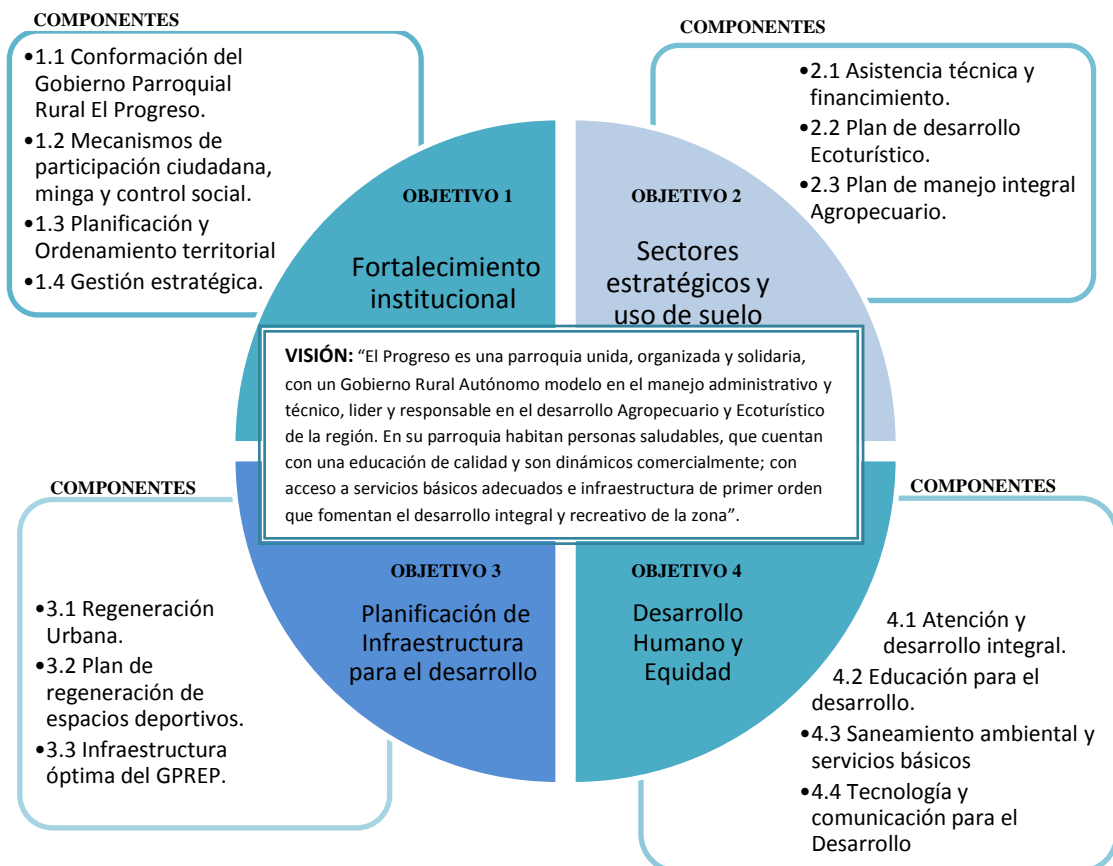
COMPONENTES

•1.1 Conformación del Gobierno Parroquial Rural El Progreso.
•1.2 Mecanismos de participación ciudadana, minga y control social.
•1.3 Planificación y Ordenamiento territorial
•1.4 Gestión estratégica.

COMPONENTES

•2.1 Asistencia técnica y financimiento.
•2.2 Plan de desarrollo Ecoturístico.
•2.3 Plan de manejo integral Agropecuario.

OBJETIVO 1

Fortalecimiento institucional

OBJETIVO 2

Sectores estratégicos y uso de suelo

VISIÓN: "El Progreso es una parroquia unida, organizada y solidaria, con un Gobierno Rural Autónomo modelo en el manejo administrativo y técnico, lider y responsable en el desarrollo Agropecuario y Ecoturístico de la región. En su parroquia habitan personas saludables, que cuentan con una educación de calidad y son dinámicos comercialmente; con acceso a servicios básicos adecuados e infraestructura de primer orden que fomentan el desarrollo integral y recreativo de la zona".

COMPONENTES

COMPONENTES

OBJETIVO 3

Planificación de Infraestructura para el desarrollo

OBJETIVO 4

Desarrollo Humano y Equidad

•3.1 Regeneración Urbana.
•3.2 Plan de regeneración de espacios deportivos.
•3.3 Infraestructura óptima del GPREP.

4.1 Atención y desarrollo integral.
4.2 Educación para el desarrollo.
•4.3 Saneamiento ambiental y servicios básicos
•4.4 Tecnología y comunicación para el Desarrollo